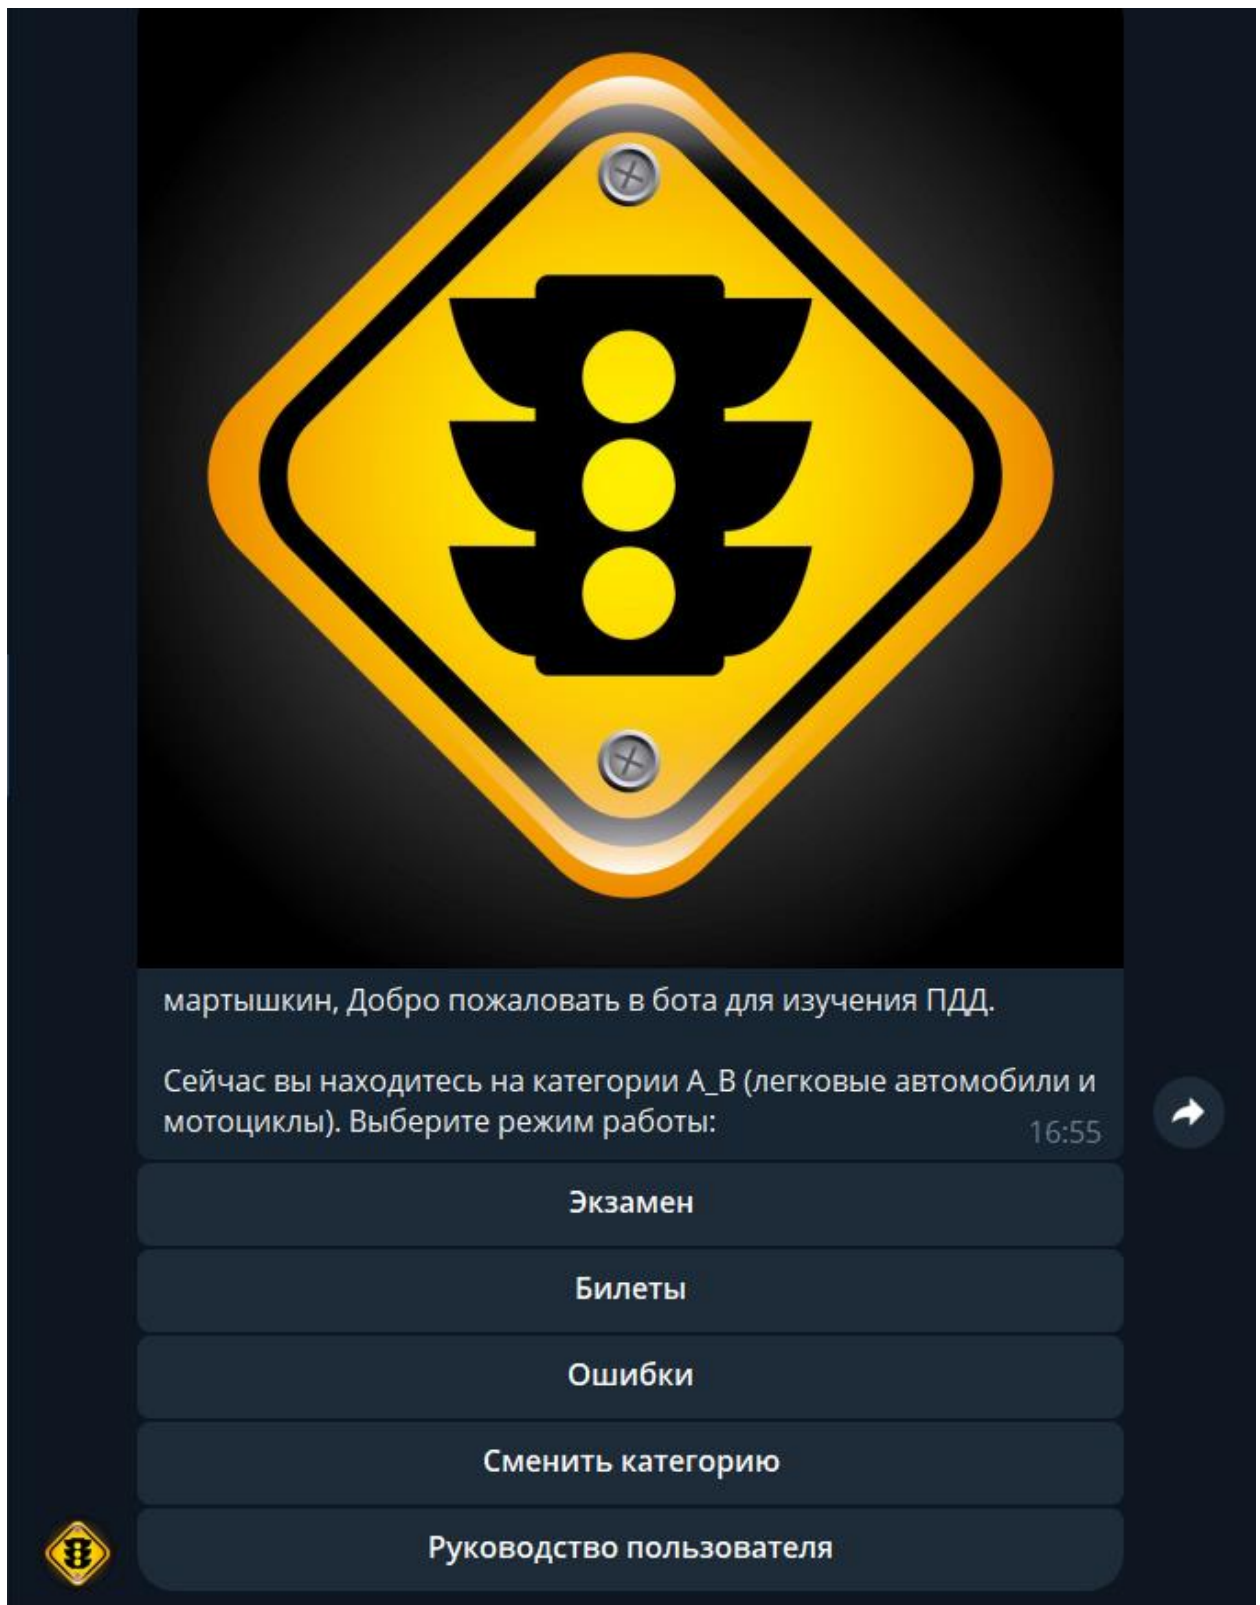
мартышкин, Добро пожаловать в бота для изучения ПДД.

Сейчас вы находитесь на категории A_B (легковые автомобили и мотоциклы). Выберите режим работы:
16:55

Экзамен

Билеты

Ошибки

Сменить категорию

Руководство пользователя